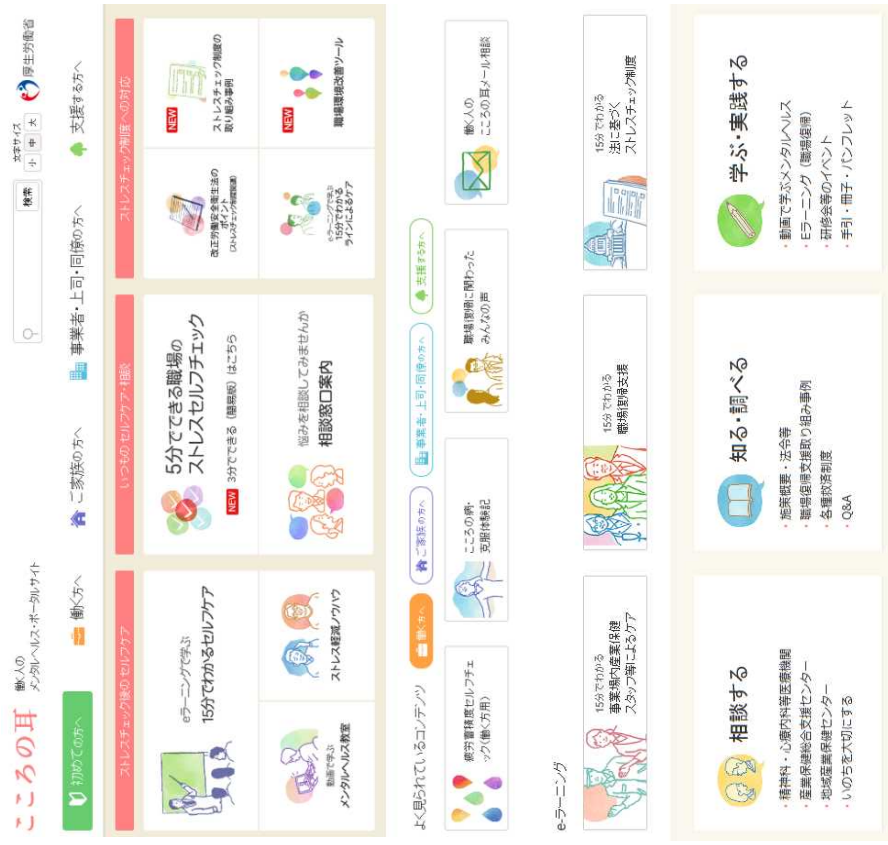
こころの耳 働く人のメンタルヘルス・ポータルサイト

検索 文字サイズ 小 中 大

厚生労働省

初めての方へ 働く方へ ご家族の方へ 事業者・上司・同僚の方へ 支援する方へ

ストレスチェック後のセルフケア

eラーニングで学ぶ 15分でわかるセルフケア

動画で学ぶ メンタルヘルス教室

ストレス軽減ノウハウ

いつものセルフケア・相談

5分でできる職場のストレスセルフチェック

NEW 3分でできる（簡易版）はこちら

悩みを相談してみませんか 相談窓口案内

ストレスチェック制度への対応

改正労働安全衛生法のポイント（ストレスチェック制度関係）

NEW ストレスチェック制度の取り組み事例

eラーニングで学ぶ 15分でわかるラインによるケア

NEW 職場環境改善ツール

よく見られているコンテンツ

働く方へ ご家族の方へ 事業者・上司・同僚の方へ 支援する方へ

疲労蓄積度セルフチェック（働く方用）

こころの病・克服体験記

職場復帰に関わったみんなの声

働く人のこころの耳メール相談

eラーニング

15分でわかる 事業場内産業保健スタッフ等によるケア

15分でわかる 職場復帰支援

15分でわかる 法に基づくストレスチェック制度

相談する

・精神科・心療内科等医療機関
・産業保健総合支援センター
・地域産業保健センター
・いのちを大切にする

知る・調べる

・施策概要・法令等
・職場復帰支援取り組み事例
・各種救済制度
・Q&A

学ぶ・実践する

・動画で学ぶメンタルヘルス
・Eラーニング（職場復帰）
・研修会等のイベント
・手引・冊子・パンフレット